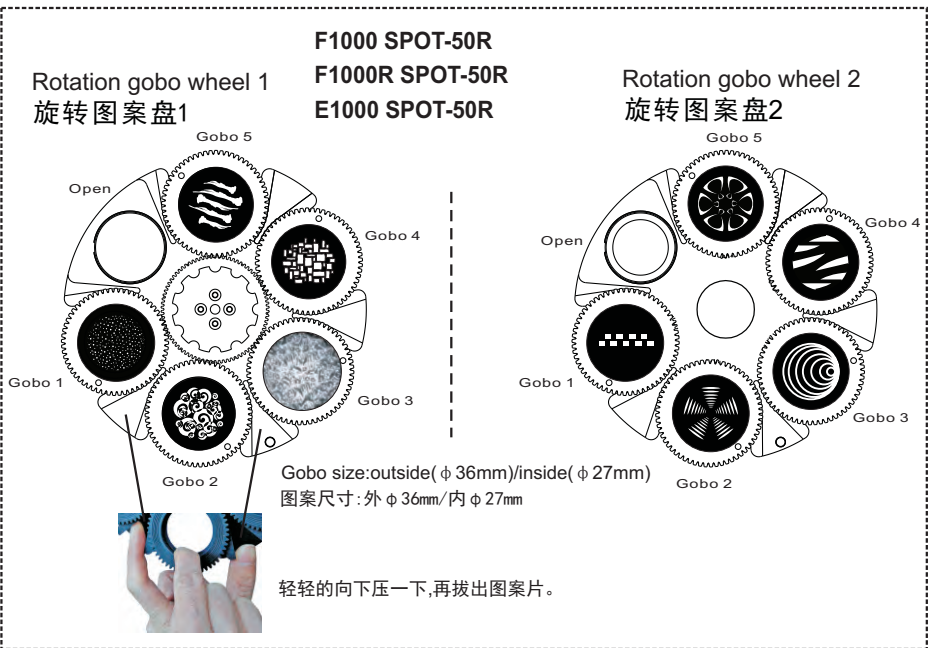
F1000 SPOT-50R
F1000R SPOT-50R
E1000 SPOT-50R

Rotation gobo wheel 1
旋转图案盘1

Gobo 5
Open
Gobo 4
Gobo 1
Gobo 3
Gobo 2

Rotation gobo wheel 2
旋转图案盘2

Gobo 5
Open
Gobo 4
Gobo 1
Gobo 3
Gobo 2

Gobo size:outside( $\phi$ 36mm)/inside( $\phi$ 27mm)
图案尺寸:外 $\phi$ 36㎜/内 $\phi$ 27㎜

轻轻的向下压一下,再拔出图案片。